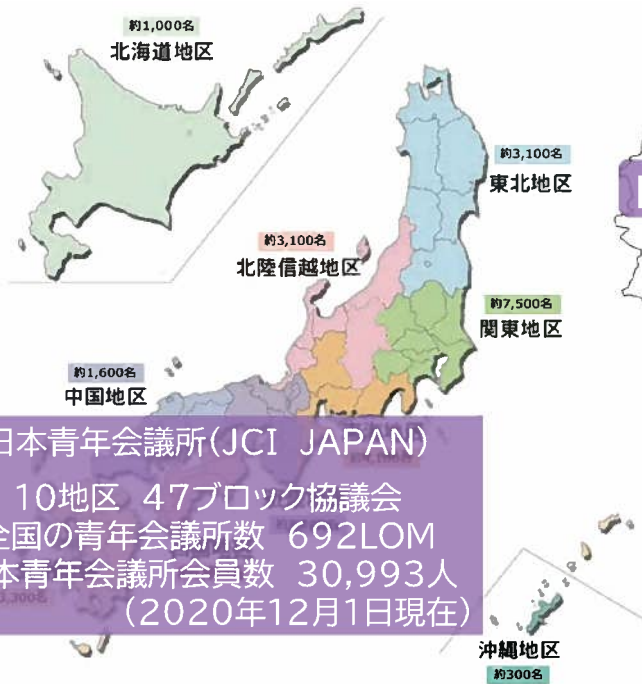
約1,000名
北海道地区

約3,100名
東北地区

約3,100名
北陸信越地区

約7,500名
関東地区

約1,600名
中国地区

日本青年会議所(JCI JAPAN)
10地区 47ブロック協議会
全国の青年会議所数 692LOM
本青年会議所会員数 30,993人
(2020年12月1日現在)

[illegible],300名

沖縄地区
約300名